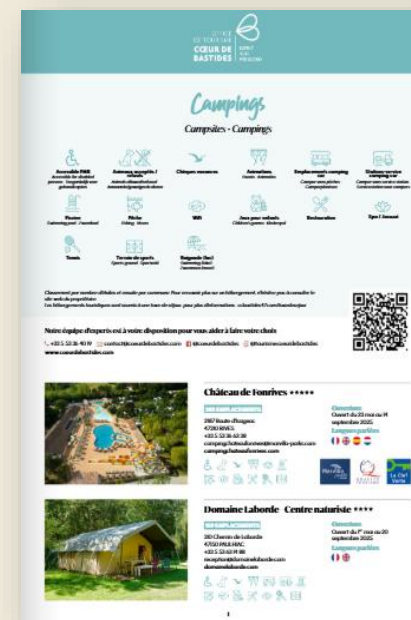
OFFICE DE TOURISME
CŒUR DE BASTIDES
ESPRIT SUD-OUEST

Campings
Campsites - Campings

Accessible PMR
Animaux acceptés / refusés
Chèques vacances
Animations
Emplacements camping-car
Stations service camping-car
Piscine
Pêche
Wifi
Jeux pour enfants
Restauration
Spa / Jacuzzi
Tennis
Terrain de sports
Baignade (lac)

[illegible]

Notre équipe d'experts est à votre disposition pour vous aider à faire votre choix
+33 5 53 36 40 19 contact@coeurdebastides.com @coeurdebastides @tourismecoeurdebastides
www.coeurdebastides.com

Château de Fonrives *****
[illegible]
Ouverture
Ouvert du 23 mai au 14 septembre 2025
Langues parlées

Domaine Laborde Centre naturiste ****
Ouverture
Ouvert du 1er mai au 20 septembre 2025
Langues parlées

1